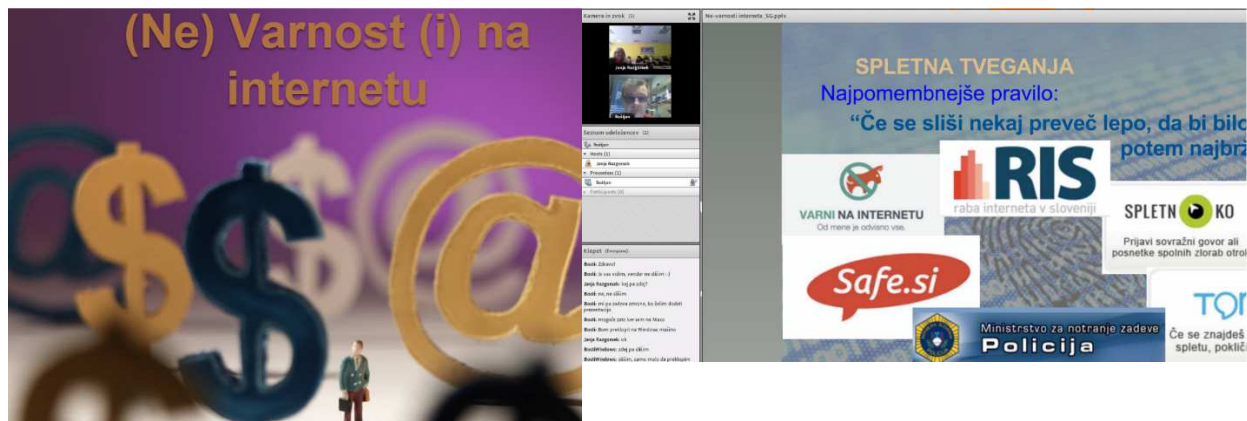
(Ne) Varnost (i) na internetu

Kamera in zvok

Janja Kozjančnik

Nadjan

Seznam udeležencev (2)

Nadjan

Janja Kozjančnik

Nadjan

Klepet

Book: Zdravo!

Book: Je vas vidim, vendar ne slišim :-)

Janja Kozjančnik: kaj pa zdaj?

Book: ne, ne slišim

Book: mi pa lahko omogočiš, ko bom dobil prezentacijo

Book: mogoče zato ker sem na Macu

Book: Bom preklopil na Windows mašino

Janja Kozjančnik: ok

BookWindows: zdaj pa slišim

BookWindows: slišim, samo malo da preklopim

Ne-varnosti interneta_SG.pptx

SPLETNA TVEGANJA

Najpomembnejše pravilo:

"Če se sliši nekaj preveč lepo, da bi bilo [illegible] potem najbrž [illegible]

VARNI NA INTERNETU
Od mene je odvisno vse.

RIS
raba interneta v sloveniji

SPLETNO OKO
Prijavi sovražni govor ali posnetke spolnih zlorab otrok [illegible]

Safe.si

Ministrstvo za notranje zadeve
Policija

TOM
Če se znajdeš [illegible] spletu, pokliči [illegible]